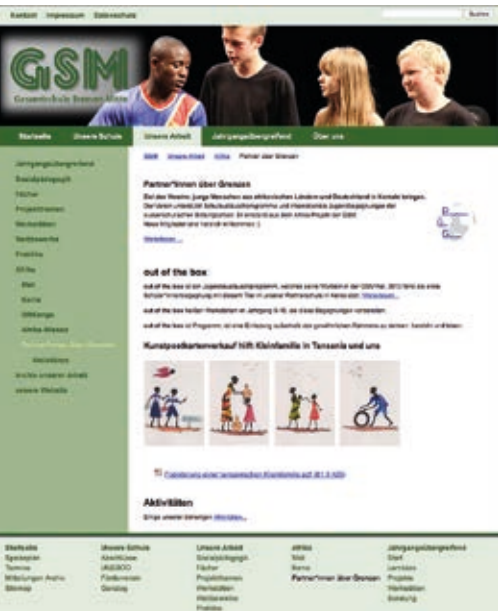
Kontakt Impressum Datenschutz

Suchen

GSM

Gesamtschule Bremen-Mitte

Startseite Unsere Schule Unsere Arbeit Jahrgangsübergreifend Über uns

Jahrgangsübergreifend
Sozialpädagogik
Fächer
Projektthemen
Werkstätten
Fachbereiche
Praktika
Afrika
Mali
Benin
GWAanga
Afrika-Wissen
Partner*innen über Grenzen
Aktivitäten
Archiv unserer Arbeit
Unsere Website

GSM Unsere Arbeit Afrika Partner über Grenzen

Partner*innen über Grenzen

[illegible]

Weiterlesen ...

out of the box

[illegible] Weiterlesen ...

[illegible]

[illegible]

Kunstpostkartenverkauf hilft Kleinfamilie in Tansania und uns

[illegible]

Aktivitäten

Einige unserer bisherigen Aktivitäten ...

Startseite
Speiseplan
Termine
Mitteilungen Archiv
Sitemap

Unsere Schule
Abschlüsse
UNESCO
Förderverein
Geschichte

Unsere Arbeit
Sozialpädagogik
Fächer
Projektthemen
Werkstätten
Fachbereiche
Praktika

Afrika
Mali
Benin
Partner*innen über Grenzen

Jahrgangsübergreifend
Start
Lernbüro
Projekte
Werkstätten
Beteiligung